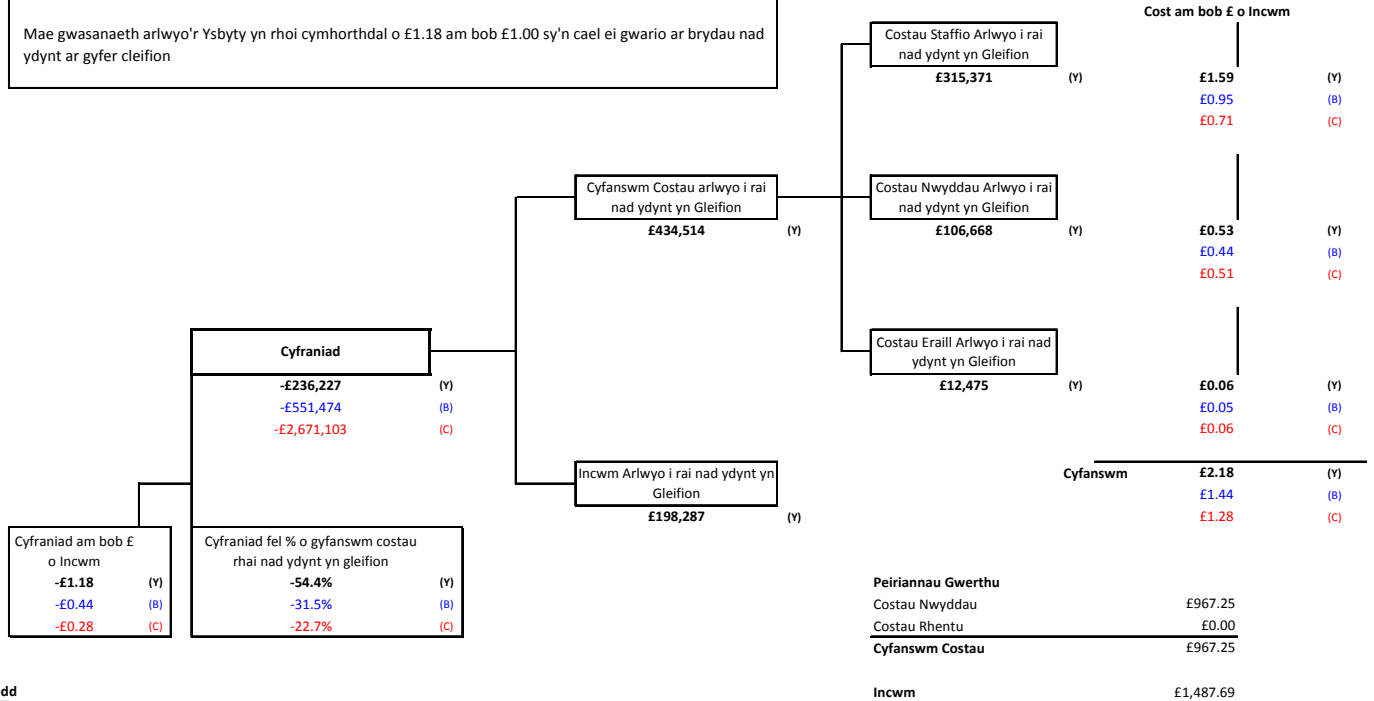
Mae gwasanaeth arlwyo'r Ysbyty yn rhoi cymhorthdal o £1.18 am bob £1.00 sy'n cael ei gwario ar brydau nad ydynt ar gyfer cleifion

Cost am bob £ o Incwm

Costau Staffio Arlwyo i rai nad ydynt yn Gleifion
£315,371 (Y)
£1.59 (Y)
£0.95 (B)
£0.71 (C)

Cyfanswm Costau arlwyo i rai nad ydynt yn Gleifion
£434,514 (Y)

Costau Nwyddau Arlwyo i rai nad ydynt yn Gleifion
£106,668 (Y)
£0.53 (Y)
£0.44 (B)
£0.51 (C)

Cyfraniad
-£236,227 (Y)
-£551,474 (B)
-£2,671,103 (C)

Costau Eraill Arlwyo i rai nad ydynt yn Gleifion
£12,475 (Y)
£0.06 (Y)
£0.05 (B)
£0.06 (C)

Incwm Arlwyo i rai nad ydynt yn Gleifion
£198,287 (Y)

Cyfanswm
£2.18 (Y)
£1.44 (B)
£1.28 (C)

Cyfraniad am bob £ o Incwm
-£1.18 (Y)
-£0.44 (B)
-£0.28 (C)

Cyfraniad fel % o gyfanswm costau rhai nad ydynt yn gleifion
-54.4% (Y)
-31.5% (B)
-22.7% (C)

Peiriannau Gwerthu
| | |
|---|---|
| Costau Nwyddau | £967.25 |
| Costau Rhentu | £0.00 |
| Cyfanswm Costau | £967.25 |
| Incwm | £1,487.69 |

dd